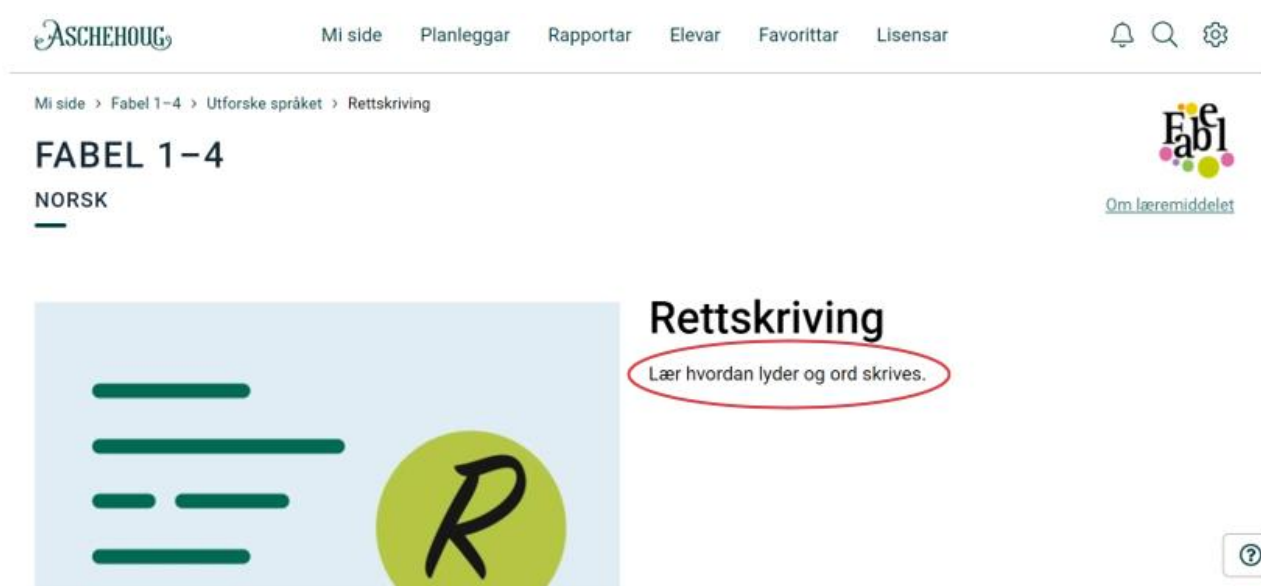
ASCHEHOUG Mi side Planleggar Rapportar Elevar Favorittar Lisensar

Mi side > Fabel 1–4 > Utforske språket > Rettskriving

FABEL 1–4

NORSK

Fabel

Om læremiddelet

Rettskriving

Lær hvordan lyder og ord skrives.

R

?